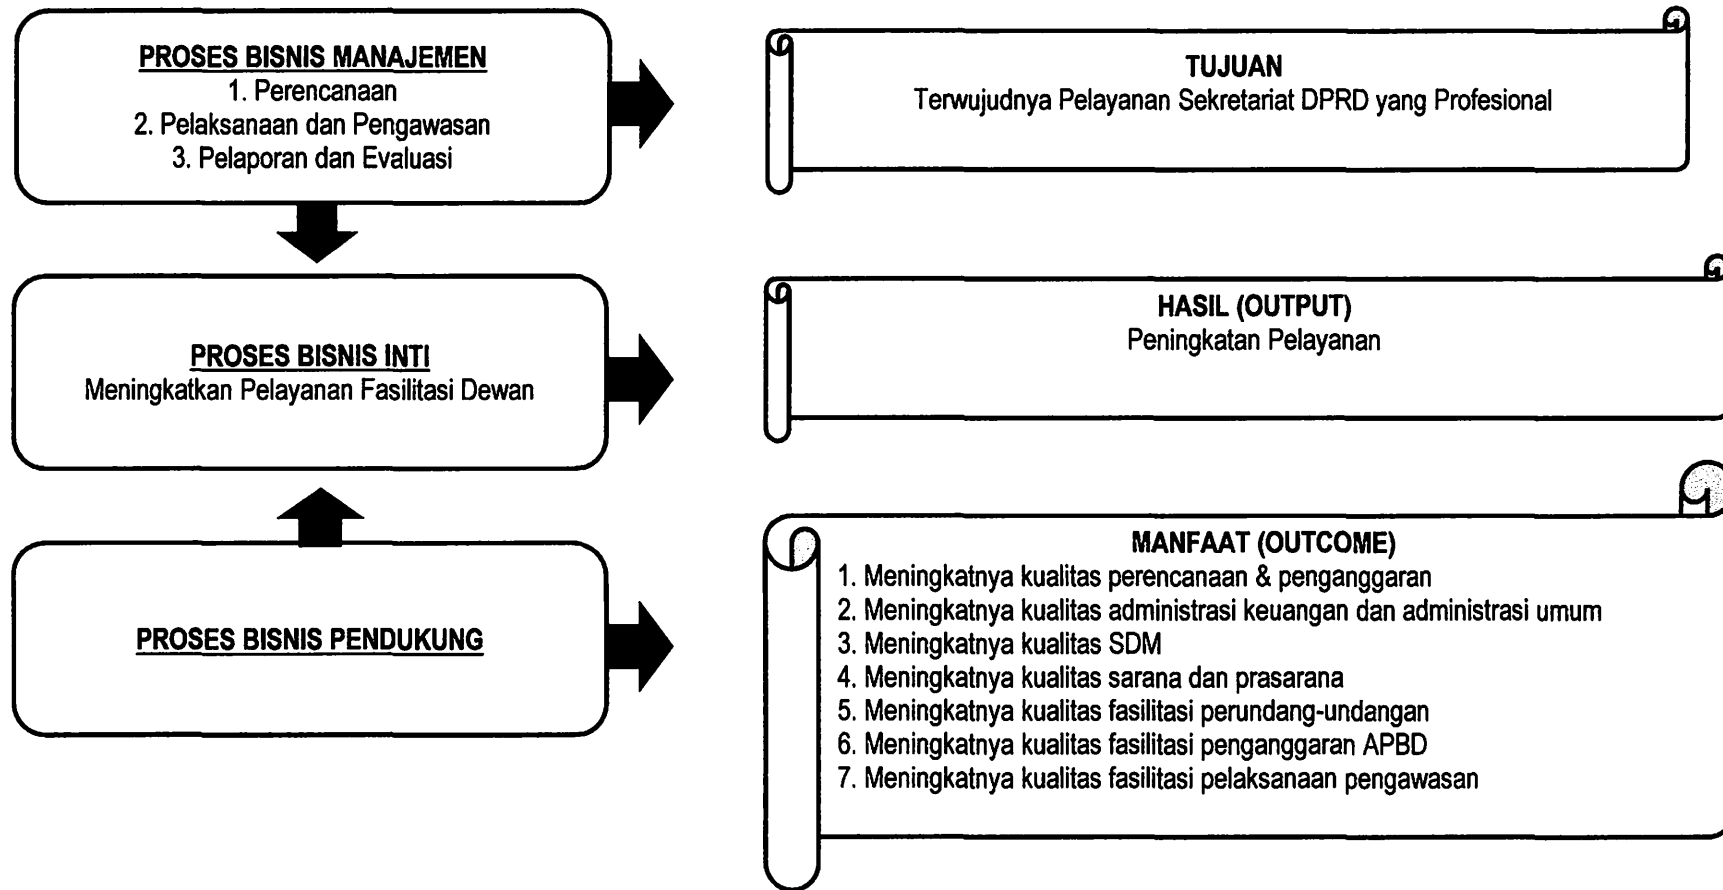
PROSES BISNIS MANAJEMEN
1. Perencanaan
2. Pelaksanaan dan Pengawasan
3. Pelaporan dan Evaluasi

TUJUAN
Terwujudnya Pelayanan Sekretariat DPRD yang Profesional

PROSES BISNIS INTI
Meningkatkan Pelayanan Fasilitasi Dewan

HASIL (OUTPUT)
Peningkatan Pelayanan

PROSES BISNIS PENDUKUNG

MANFAAT (OUTCOME)
1. Meningkatnya kualitas perencanaan & penganggaran
2. Meningkatnya kualitas administrasi keuangan dan administrasi umum
3. Meningkatnya kualitas SDM
4. Meningkatnya kualitas sarana dan prasarana
5. Meningkatnya kualitas fasilitasi perundang-undangan
6. Meningkatnya kualitas fasilitasi penganggaran APBD
7. Meningkatnya kualitas fasilitasi pelaksanaan pengawasan